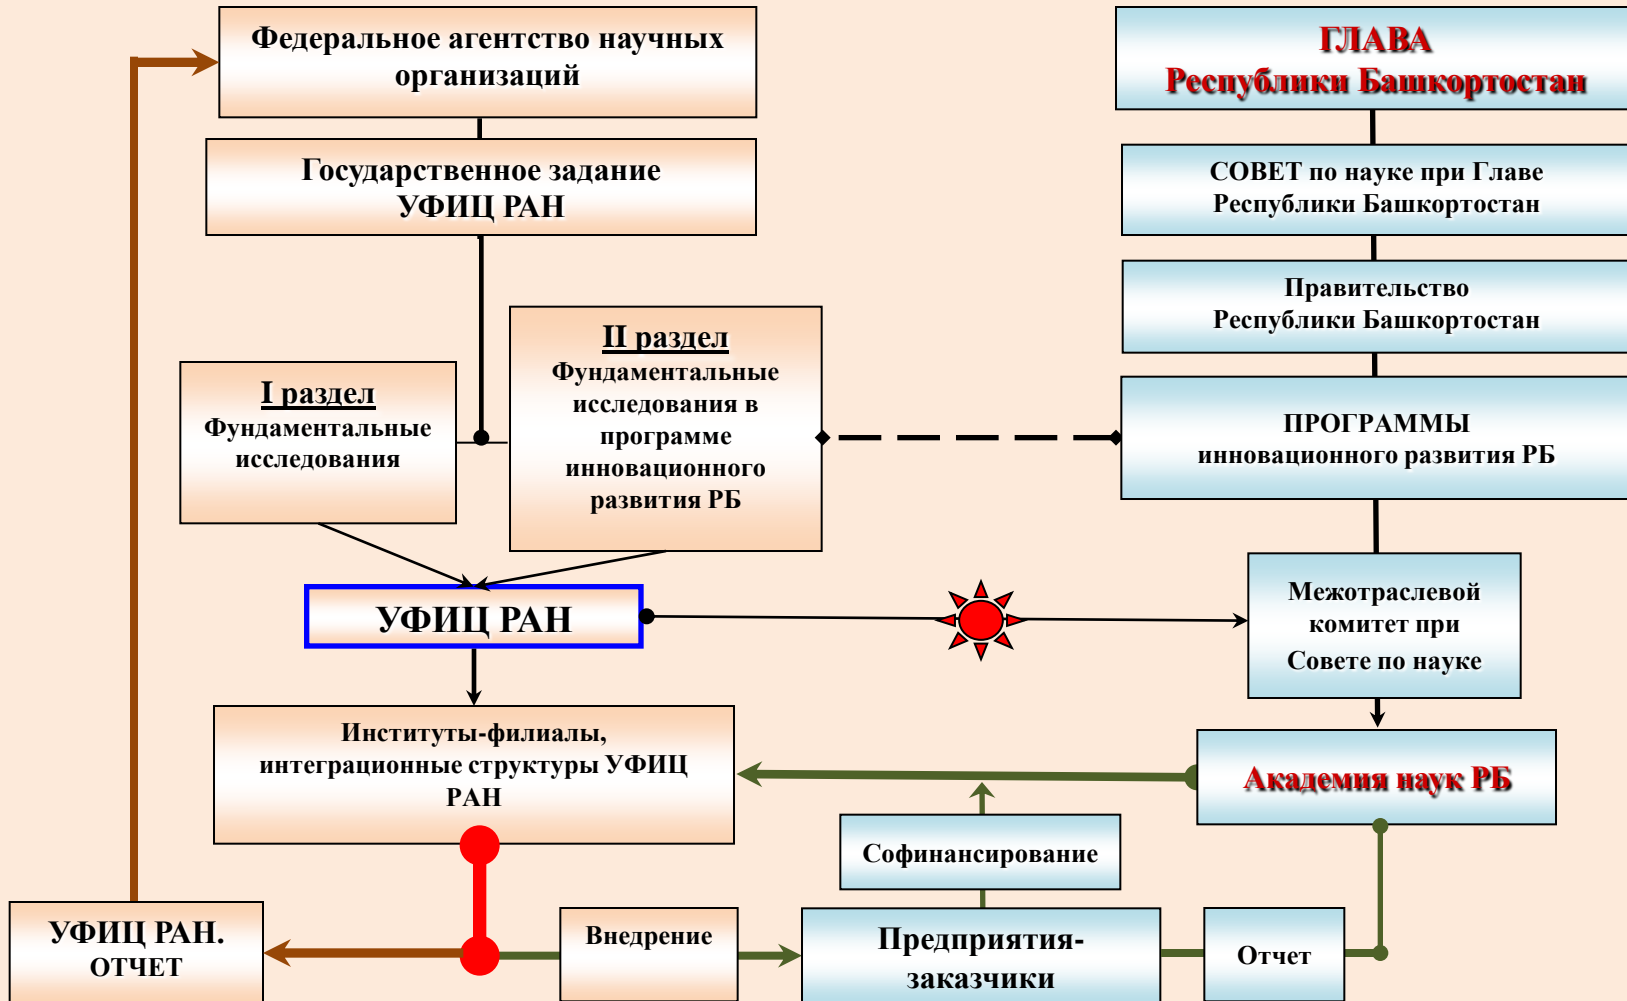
Федеральное агентство научных организаций

Государственное задание УФИЦ РАН

I раздел
Фундаментальные исследования

II раздел
Фундаментальные исследования в программе инновационного развития РБ

ГЛАВА
Республики Башкортостан

СОВЕТ по науке при Главе Республики Башкортостан

Правительство Республики Башкортостан

ПРОГРАММЫ
инновационного развития РБ

УФИЦ РАН

Межотраслевой комитет при Совете по науке

Институты-филиалы, интеграционные структуры УФИЦ РАН

Академия наук РБ

Софинансирование

УФИЦ РАН.
ОТЧЕТ

Внедрение

Предприятия-заказчики

Отчет